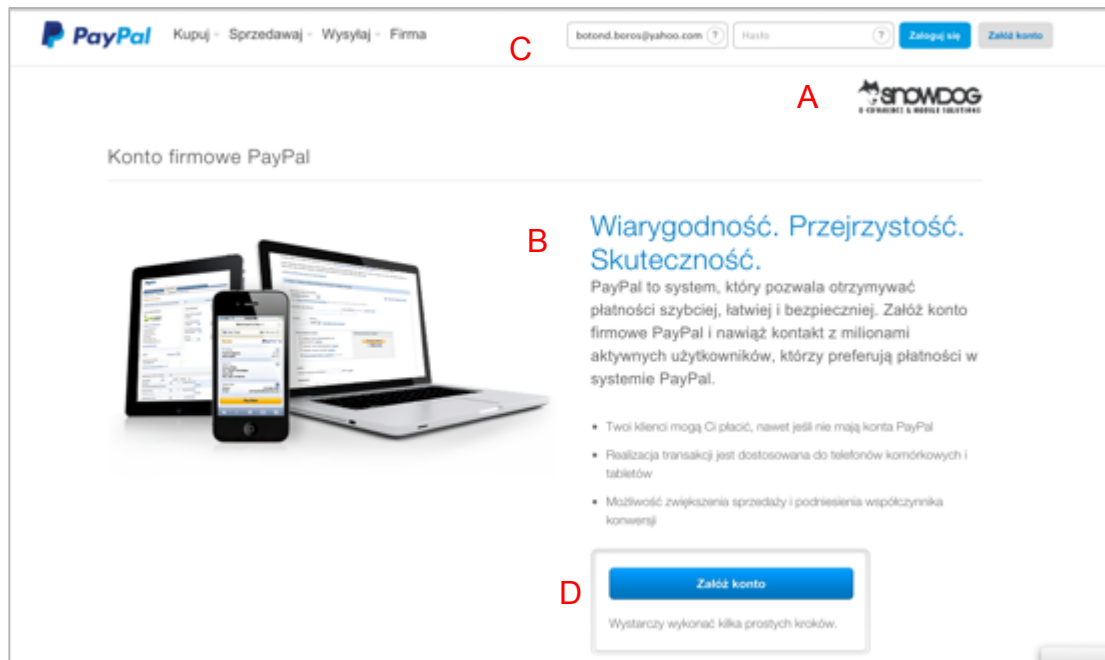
PayPal Kupuj Sprzedawaj Wysyłaj Firma

botond.boros@yahoo.com ? Hasło ? Zaloguj się Załóż konto

C

A

SNOWDOG
E-COMMERCE & MOBILE SOLUTIONS

Konto firmowe PayPal

B

Wiarygodność. Przejrzystość. Skuteczność.

PayPal to system, który pozwala otrzymywać płatności szybciej, łatwiej i bezpieczniej. Załóż konto firmowe PayPal i nawiąż kontakt z milionami aktywnych użytkowników, którzy preferują płatności w systemie PayPal.

• Twoi klienci mogą Ci płacić, nawet jeśli nie mają konta PayPal

• Realizacja transakcji jest dostosowana do telefonów komórkowych i tabletów

• Możliwość zwiększenia sprzedaży i podniesienia współczynnika konwersji

D

Załóż konto

Wystarczy wykonać kilka prostych kroków.